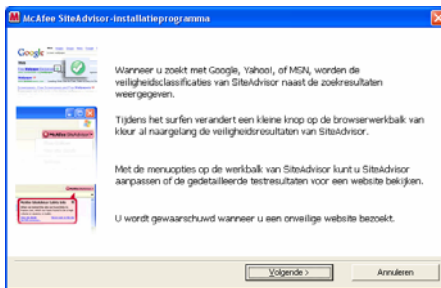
McAfee SiteAdvisor-installatieprogramma

Google

McAfee SiteAdvisor

Wanneer u zoekt met Google, Yahoo!, of MSN, worden de veiligheidsclassificaties van SiteAdvisor naast de zoekresultaten weergegeven.

Tijdens het surfen verandert een kleine knop op de browserwerkbalk van kleur al naargelang de veiligheidsresultaten van SiteAdvisor.

Met de menuopties op de werkbalk van SiteAdvisor kunt u SiteAdvisor aanpassen of de gedetailleerde testresultaten voor een website bekijken.

U wordt gewaarschuwd wanneer u een onveilige website bezoekt.

Volgende >

Annuleren